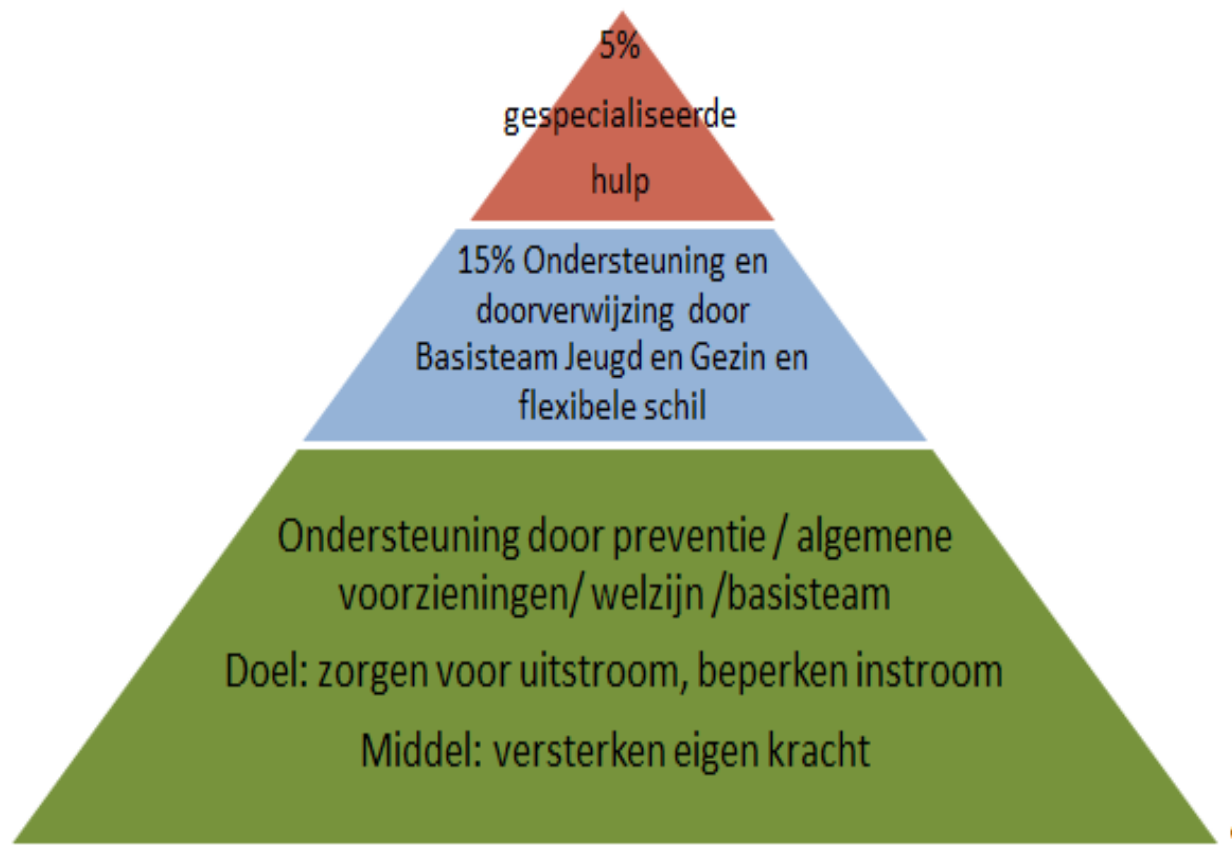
5%

gespecialiseerde

hulp

15% Ondersteuning en doorverwijzing door Basisteam Jeugd en Gezin en flexibele schil

Ondersteuning door preventie / algemene voorzieningen/ welzijn /basisteam

Doel: zorgen voor uitstroom, beperken instroom

Middel: versterken eigen kracht